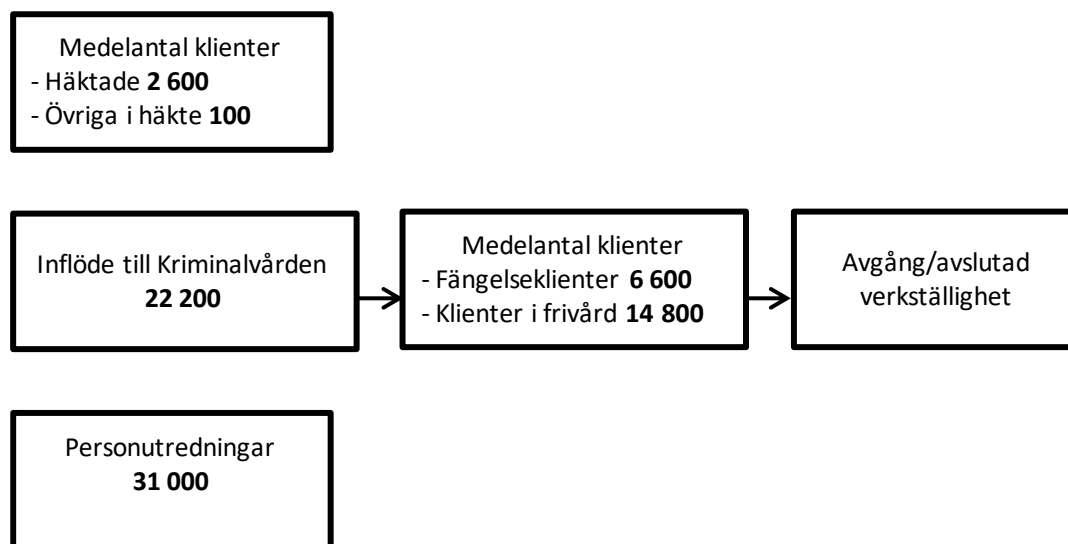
Medelantal klienter
- Häktade **2 600**
- Övriga i häkte **100**

Inflöde till Kriminalvården
**22 200**

Medelantal klienter
- Fängelseklienter **6 600**
- Klienter i frivård **14 800**

Avgång/avslutad verkställighet

Personutredningar
**31 000**